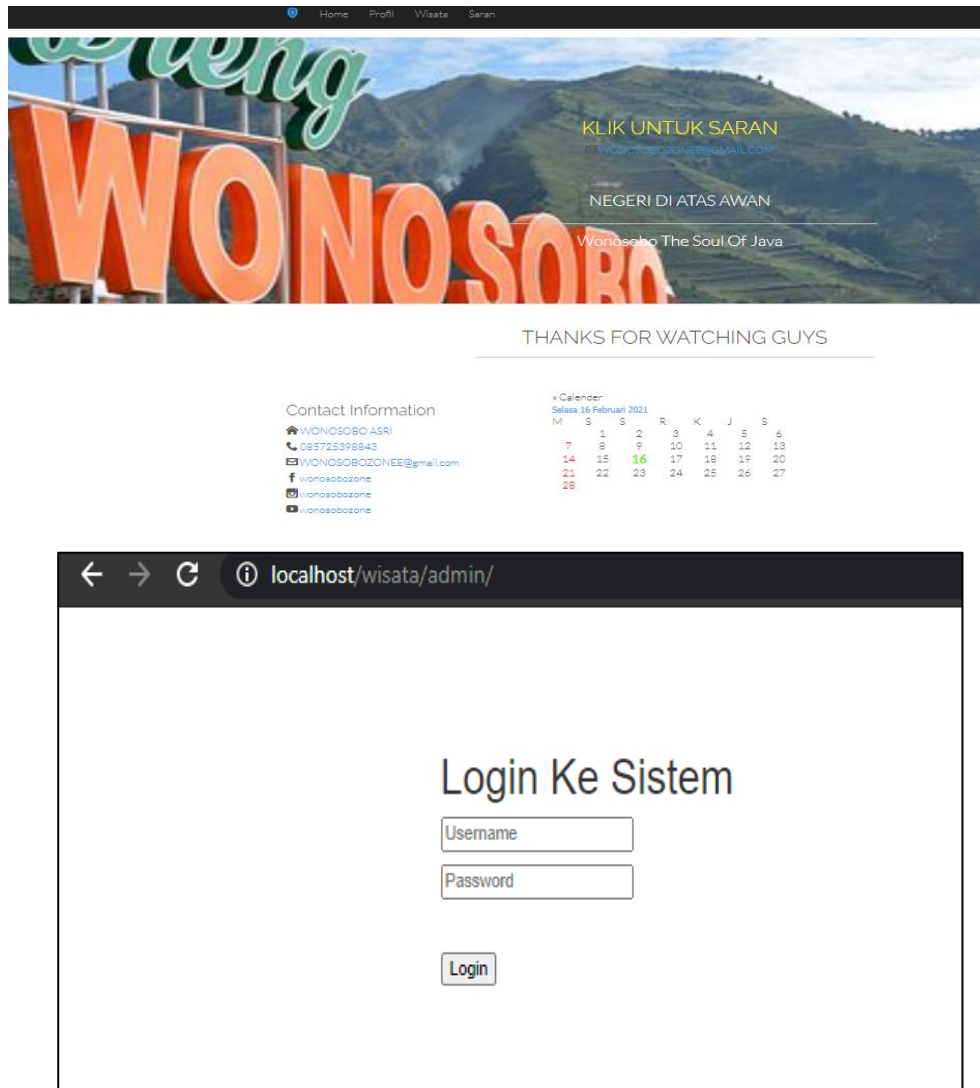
Home Profil Wisata Saran

Dieng
WONOSOBO

KLIK UNTUK SARAN
WONOSOBOZONEE@GMAIL.COM

NEGERI DI ATAS AWAN

Wonosobo The Soul Of Java

THANKS FOR WATCHING GUYS

Contact Information
WONOSOBO ASRI
085725398843
WONOSOBOZONEE@gmail.com
wonosobozone
wonosobozone
wonosobozone

« Calender
Selasa 16 Februari 2021

| M | S | S | R | K | J | S |
|---|---|---|---|---|---|---|
| | 1 | 2 | 3 | 4 | 5 | 6 |
| 7 | 8 | 9 | 10 | 11 | 12 | 13 |
| 14 | 15 | 16 | 17 | 18 | 19 | 20 |
| 21 | 22 | 23 | 24 | 25 | 26 | 27 |
| 28 | | | | | | |

localhost/wisata/admin/

Login Ke Sistem
Username
Password
Login